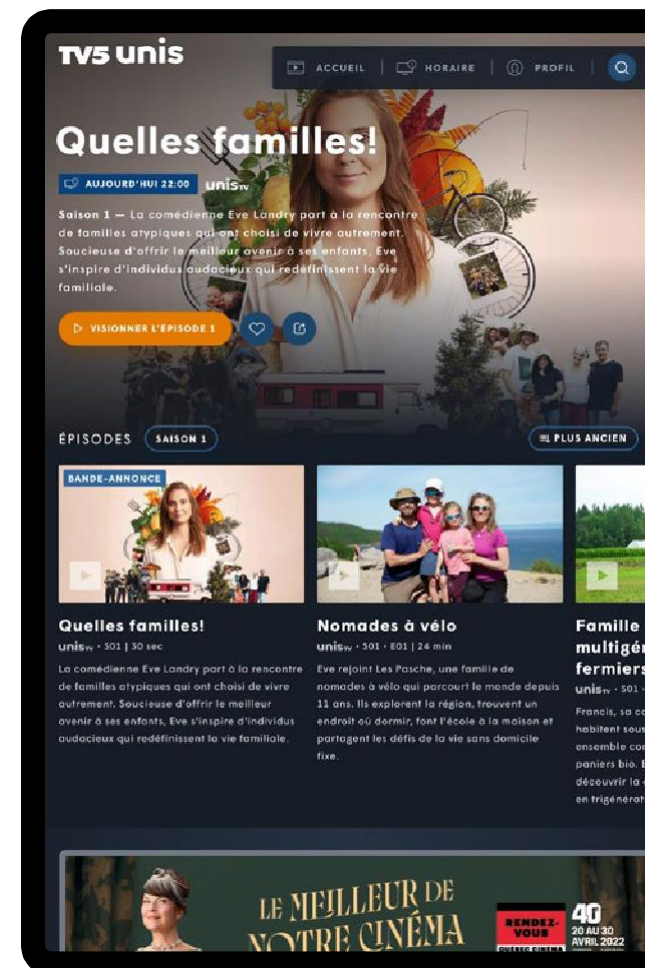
TV5 unis

ACCUEIL | HORAIRE | PROFIL

Quelles familles!

AUJOURD'HUI 22:00 unisTV

Saison 1 — La comédienne Eve Landry part à la rencontre de familles atypiques qui ont choisi de vivre autrement. Soucieuse d'offrir le meilleur avenir à ses enfants, Eve s'inspire d'individus audacieux qui redéfinissent la vie familiale.

VISIONNER L'ÉPISODE 1

ÉPISODES SAISON 1 PLUS ANCIEN

BANDE-ANNONCE

Quelles familles!
unisTV · S01 | 30 sec
La comédienne Eve Landry part à la rencontre de familles atypiques qui ont choisi de vivre autrement. Soucieuse d'offrir le meilleur avenir à ses enfants, Eve s'inspire d'individus audacieux qui redéfinissent la vie familiale.

Nomades à vélo
unisTV · S01 · E01 | 24 min
Eve rejoint Les Pasche, une famille de nomades à vélo qui parcourt le monde depuis 11 ans. Ils explorent la région, trouvent un endroit où dormir, font l'école à la maison et partagent les défis de la vie sans domicile fixe.

Famille multigén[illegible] fermiers
unisTV · S01 · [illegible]
Francis, sa c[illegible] habitent sous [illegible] ensemble co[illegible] paniers bio. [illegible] découvrir la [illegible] en trigénérati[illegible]

LE MEILLEUR DE NOTRE CINÉMA

RENDEZ-VOUS 40 20 AU 30 AVRIL 2022